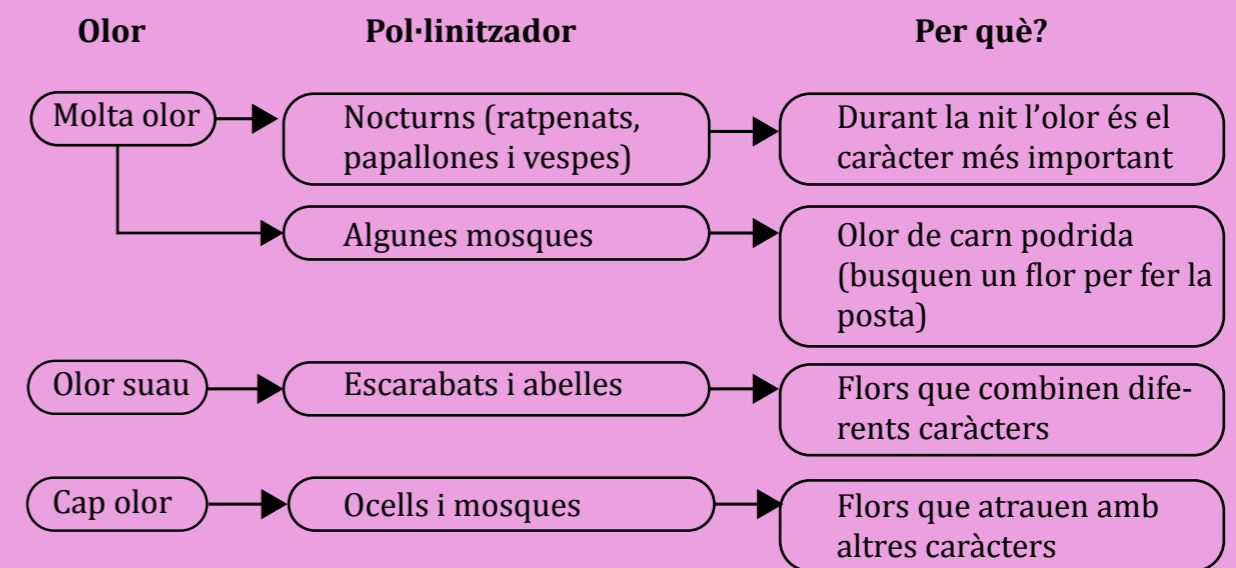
Olor

Pol·linitzador

Per què?

Molta olor

Nocturns (ratpenats, papallones i vespes)

Durant la nit l'olor és el caràcter més important

Algunes mosques

Olor de carn podrida (busquen un flor per fer la posta)

Olor suau

Escarabats i abelles

Flors que combinen diferents caràcters

Cap olor

Ocells i mosques

Flors que atrauen amb altres caràcters